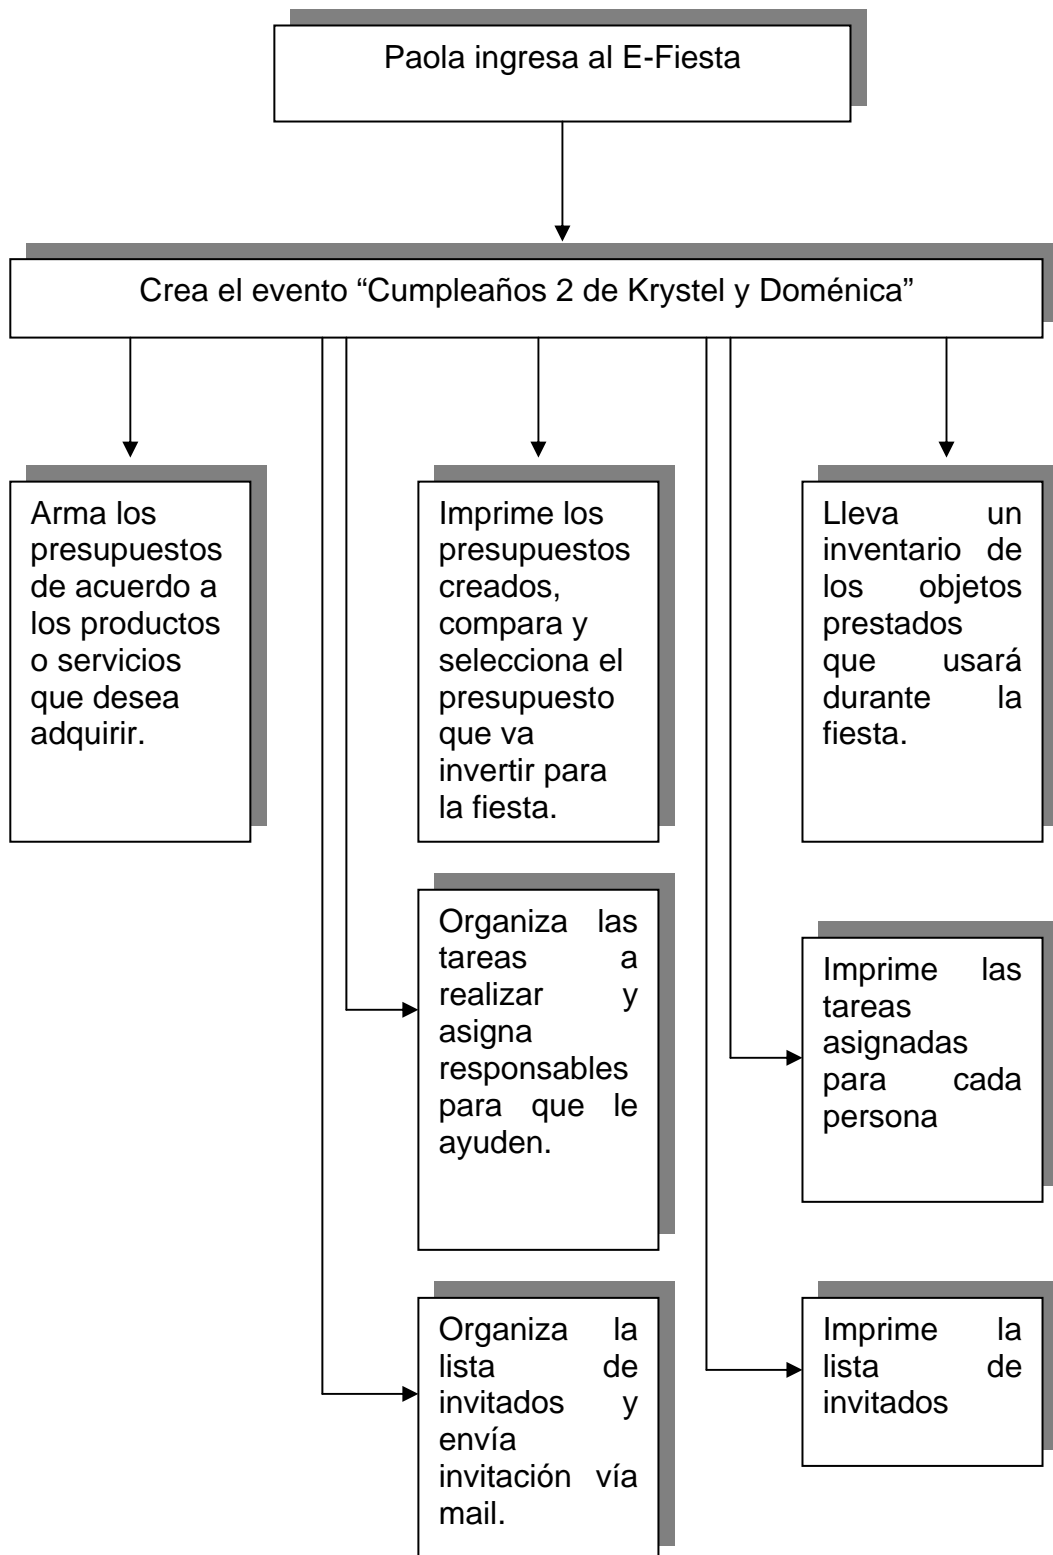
Paola ingresa al E-Fiesta

Crea el evento “Cumpleaños 2 de Krystel y Doménica”

Arma los presupuestos de acuerdo a los productos o servicios que desea adquirir.

Imprime los presupuestos creados, compara y selecciona el presupuesto que va invertir para la fiesta.

Lleva un inventario de los objetos prestados que usará durante la fiesta.

Organiza las tareas a realizar y asigna responsables para que le ayuden.

Imprime las tareas asignadas para cada persona

Organiza la lista de invitados y envía invitación vía mail.

Imprime la lista de invitados